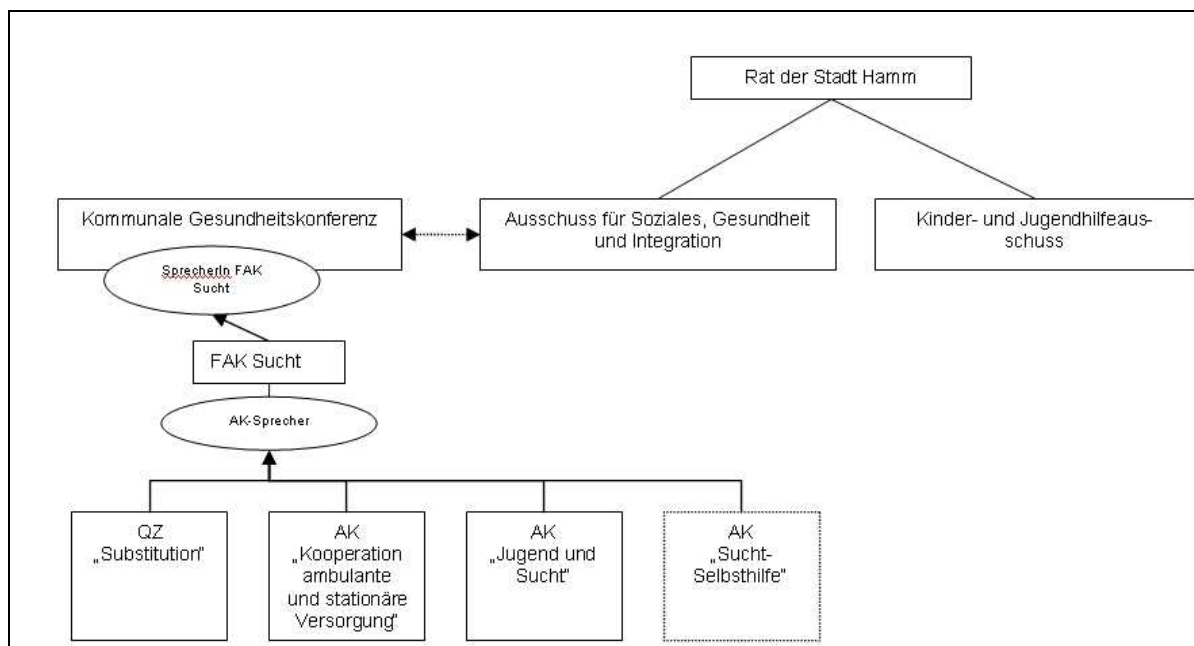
Rat der Stadt Hamm

Kommunale Gesundheitskonferenz

SprecherIn FAK Sucht

Ausschuss für Soziales, Gesundheit und Integration

Kinder- und Jugendhilfeausschuss

FAK Sucht

AK-Sprecher

QZ „Substitution"

AK „Kooperation ambulante und stationäre Versorgung"

AK „Jugend und Sucht"

AK „Sucht-Selbsthilfe"